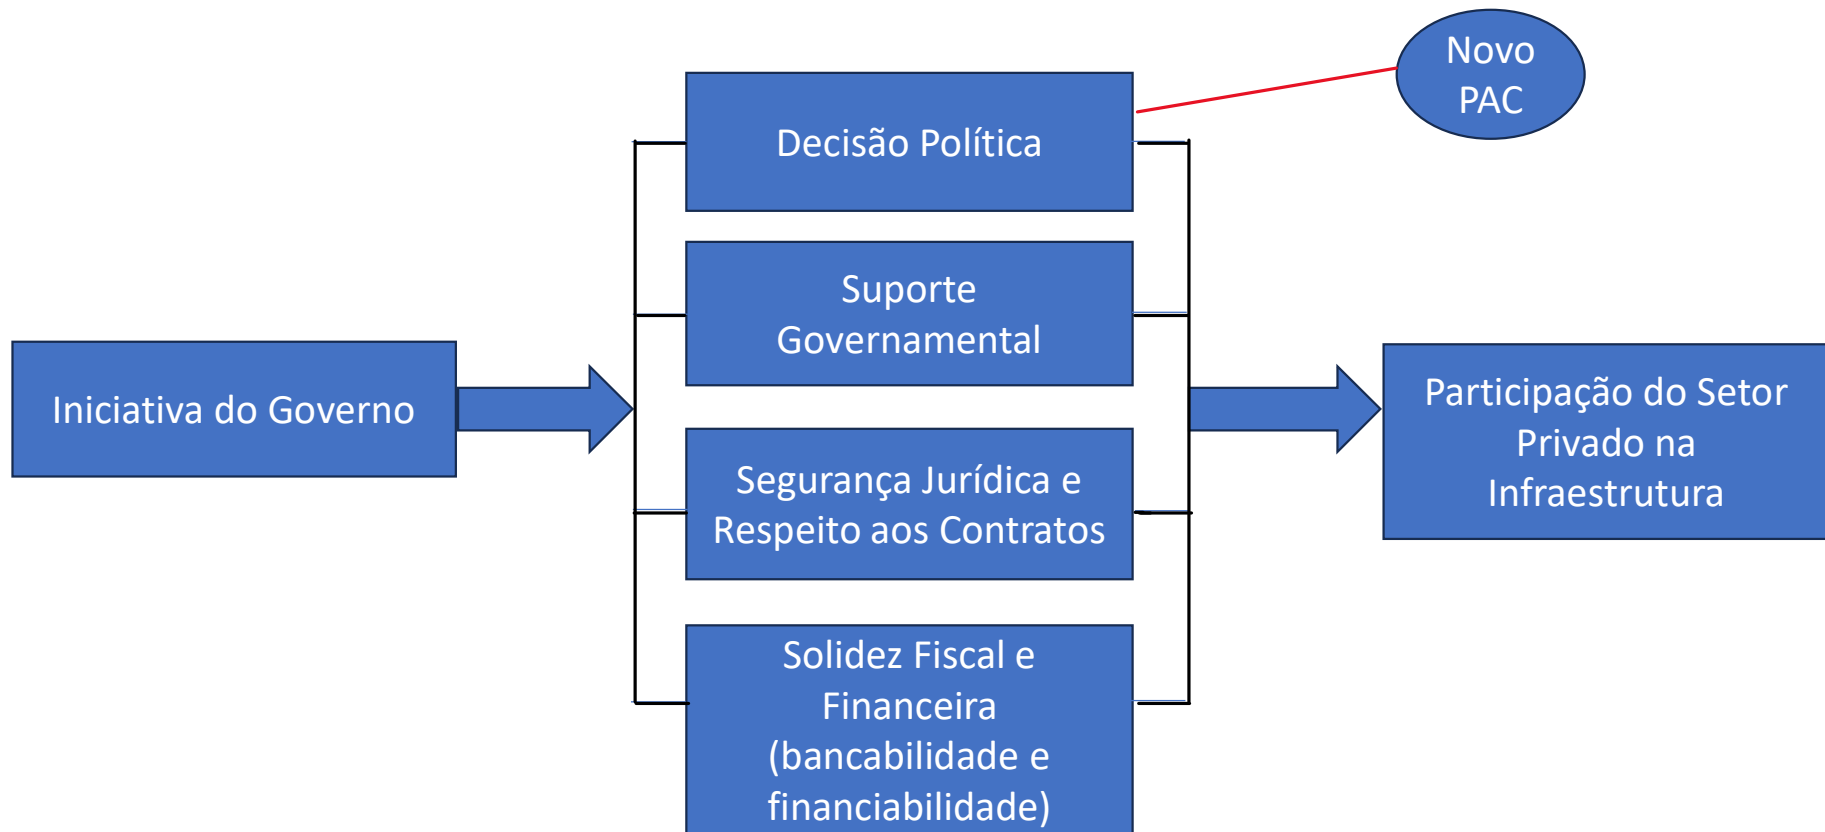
Novo PAC

Decisão Política

Suporte Governamental

Iniciativa do Governo

Segurança Jurídica e Respeito aos Contratos

Solidez Fiscal e Financeira (bancabilidade e financiabilidade)

Participação do Setor Privado na Infraestrutura